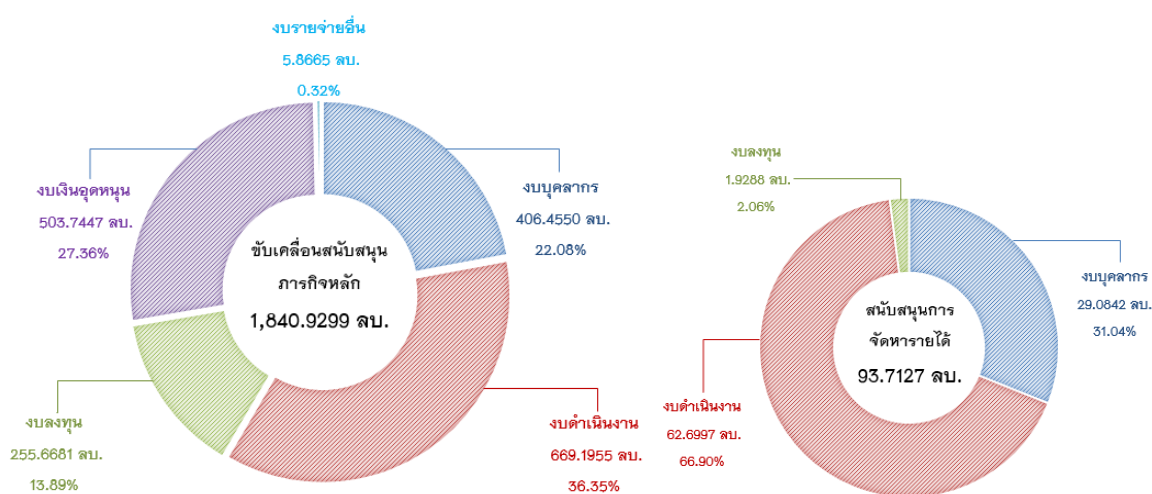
งบรายจ่ายอื่น
5.8665 ลบ.
0.32%

งบเงินอุดหนุน
503.7447 ลบ.
27.36%

งบบุคลากร
406.4550 ลบ.
22.08%

ขับเคลื่อนสนับสนุน
ภารกิจหลัก
1,840.9299 ลบ.

งบลงทุน
255.6681 ลบ.
13.89%

งบดำเนินงาน
669.1955 ลบ.
36.35%

งบลงทุน
1.9288 ลบ.
2.06%

งบบุคลากร
29.0842 ลบ.
31.04%

สนับสนุนการ
จัดหารายได้
93.7127 ลบ.

งบดำเนินงาน
62.6997 ลบ.
66.90%